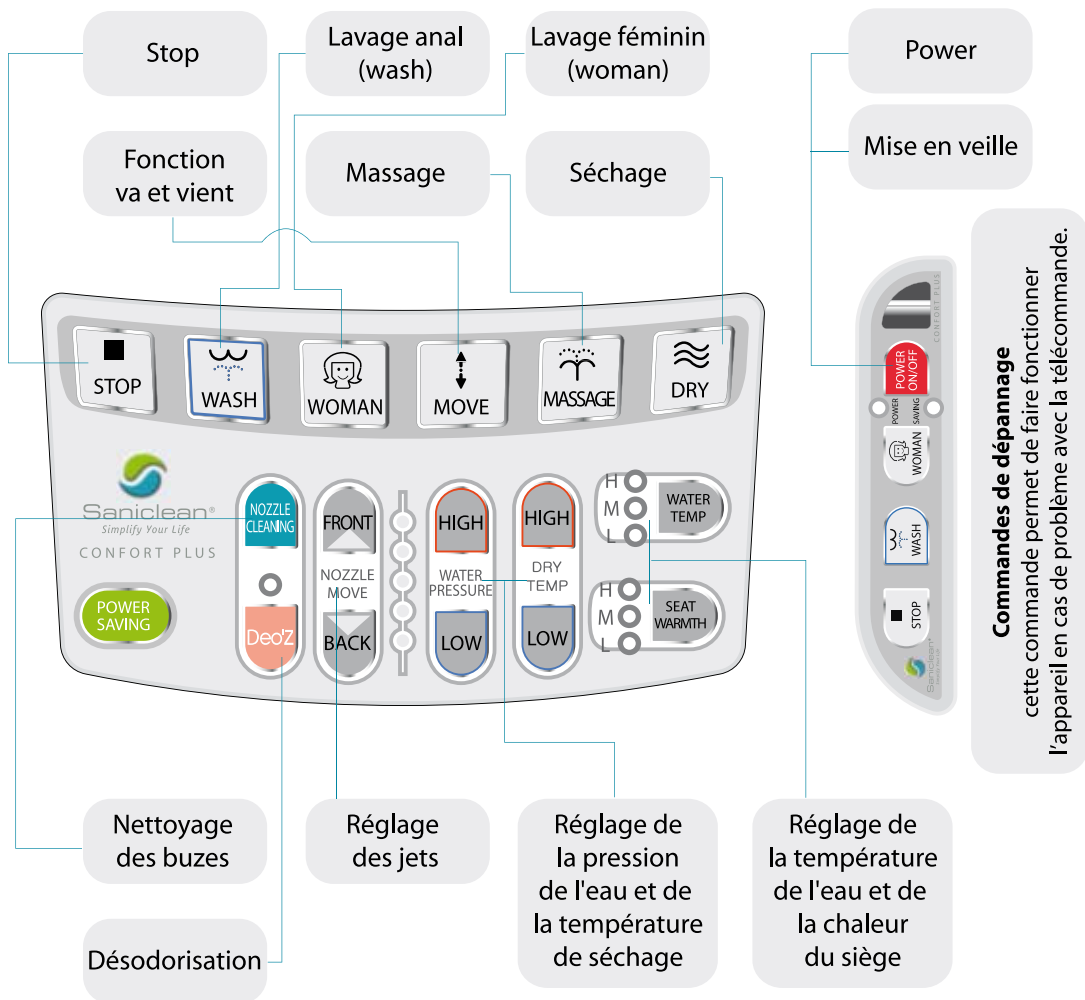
Stop

Lavage anal (wash)

Lavage féminin (woman)

Power

Fonction va et vient

Massage

Séchage

Mise en veille

STOP

WASH

WOMAN

MOVE

MASSAGE

DRY

Saniclean®
Simplify Your Life
CONFORT PLUS

POWER SAVING

NOZZLE CLEANING

Deo'Z

FRONT

NOZZLE MOVE

BACK

HIGH

WATER PRESSURE

LOW

HIGH

DRY TEMP

LOW

H
M
L

WATER TEMP

H
M
L

SEAT WARMTH

CONFORT PLUS

POWER ON/OFF

POWER SAVING

WOMAN

WASH

STOP

Saniclean

Commandes de dépannage
cette commande permet de faire fonctionner l'appareil en cas de problème avec la télécommande.

Nettoyage des buzes

Réglage des jets

Réglage de la pression de l'eau et de la température de séchage

Réglage de la température de l'eau et de la chaleur du siège

Désodorisation